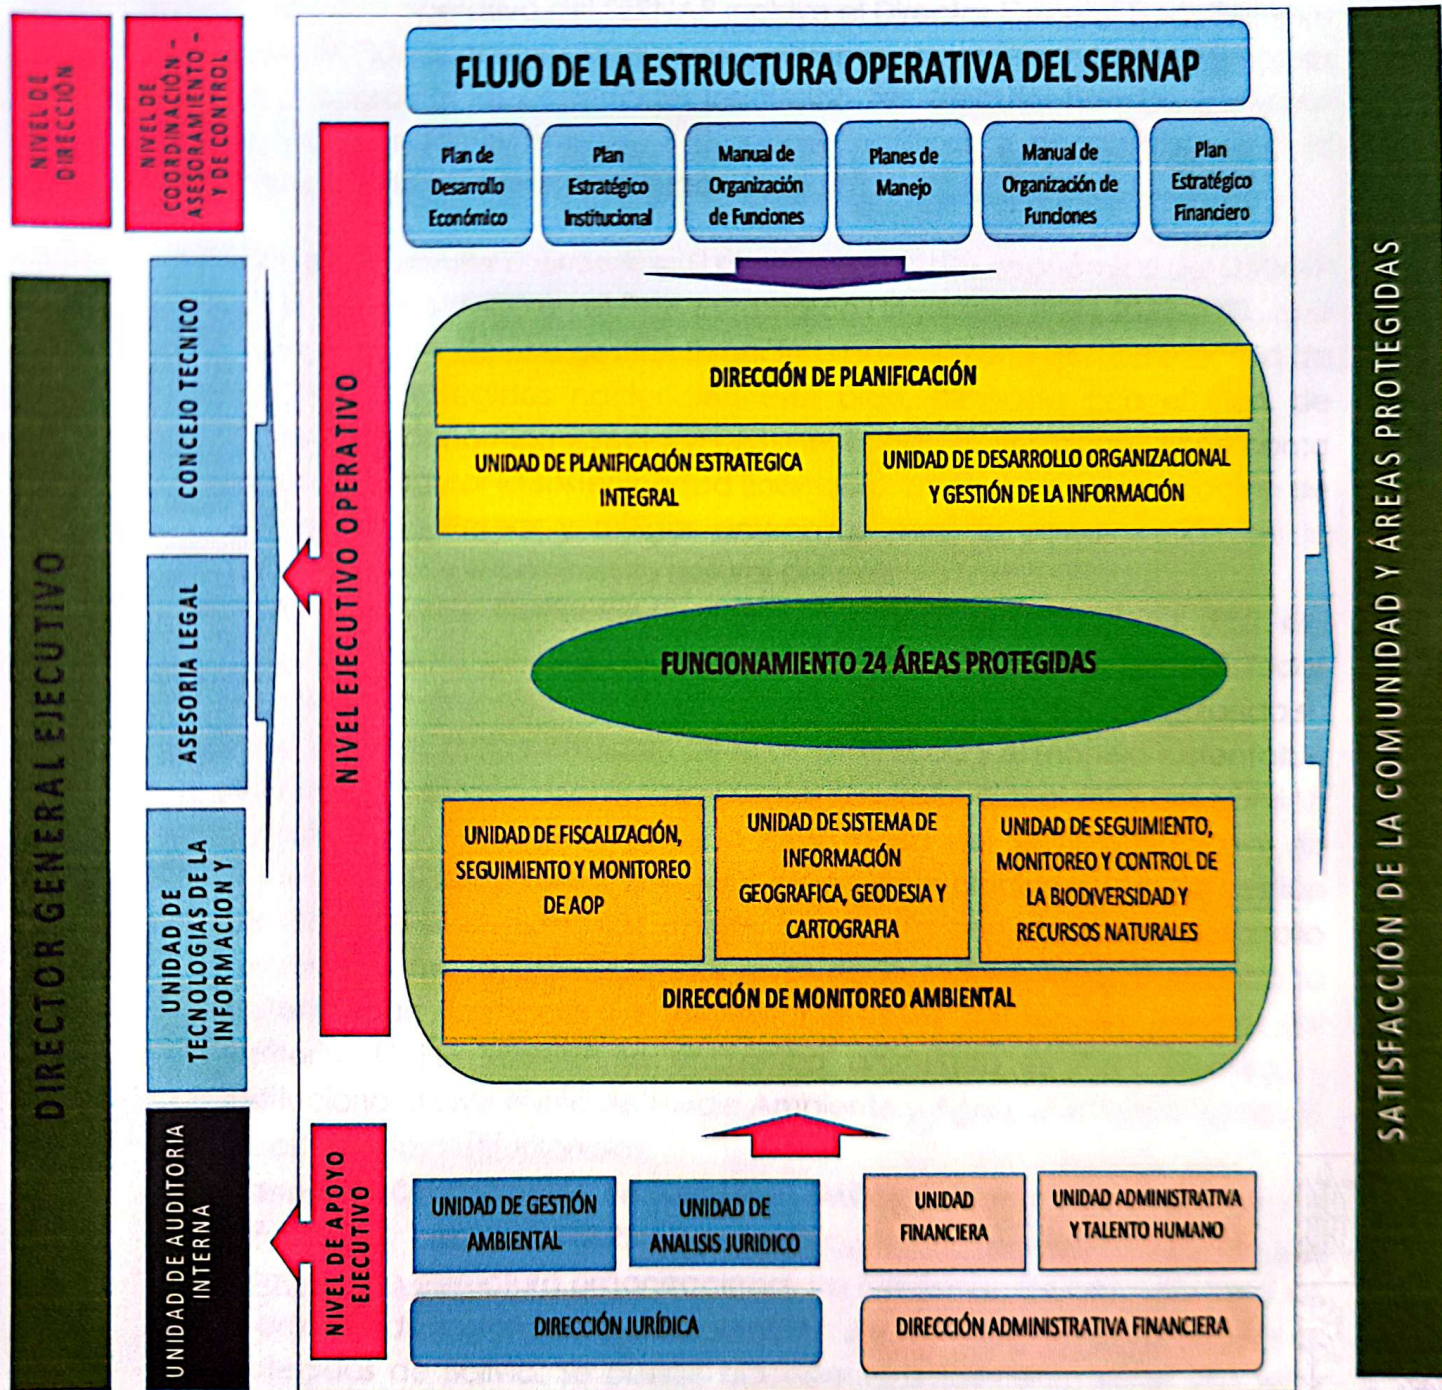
NIVEL DE DIRECCIÓN

NIVEL DE COORDINACIÓN - ASESORAMIENTO - Y DE CONTROL

DIRECTOR GENERAL EJECUTIVO

CONCEJO TECNICO

ASESORIA LEGAL

UNIDAD DE TECNOLOGIAS DE LA INFORMACION Y

UNIDAD DE AUDITORIA INTERNA

NIVEL EJECUTIVO OPERATIVO

NIVEL DE APOYO EJECUTIVO

FLUJO DE LA ESTRUCTURA OPERATIVA DEL SERNAP

Plan de Desarrollo Económico

Plan Estratégico Institucional

Manual de Organización de Funciones

Planes de Manejo

Manual de Organización de Funciones

Plan Estratégico Financiero

DIRECCIÓN DE PLANIFICACIÓN

UNIDAD DE PLANIFICACIÓN ESTRATEGICA INTEGRAL

UNIDAD DE DESARROLLO ORGANIZACIONAL Y GESTIÓN DE LA INFORMACIÓN

FUNCIONAMIENTO 24 ÁREAS PROTEGIDAS

UNIDAD DE FISCALIZACIÓN, SEGUIMIENTO Y MONITOREO DE AOP

UNIDAD DE SISTEMA DE INFORMACIÓN GEOGRAFICA, GEODESIA Y CARTOGRAFIA

UNIDAD DE SEGUIMIENTO, MONITOREO Y CONTROL DE LA BIODIVERSIDAD Y RECURSOS NATURALES

DIRECCIÓN DE MONITOREO AMBIENTAL

UNIDAD DE GESTIÓN AMBIENTAL

UNIDAD DE ANALISIS JURIDICO

UNIDAD FINANCIERA

UNIDAD ADMINISTRATIVA Y TALENTO HUMANO

DIRECCIÓN JURÍDICA

DIRECCIÓN ADMINISTRATIVA FINANCIERA

SATISFACCIÓN DE LA COMUNIDAD Y ÁREAS PROTEGIDAS